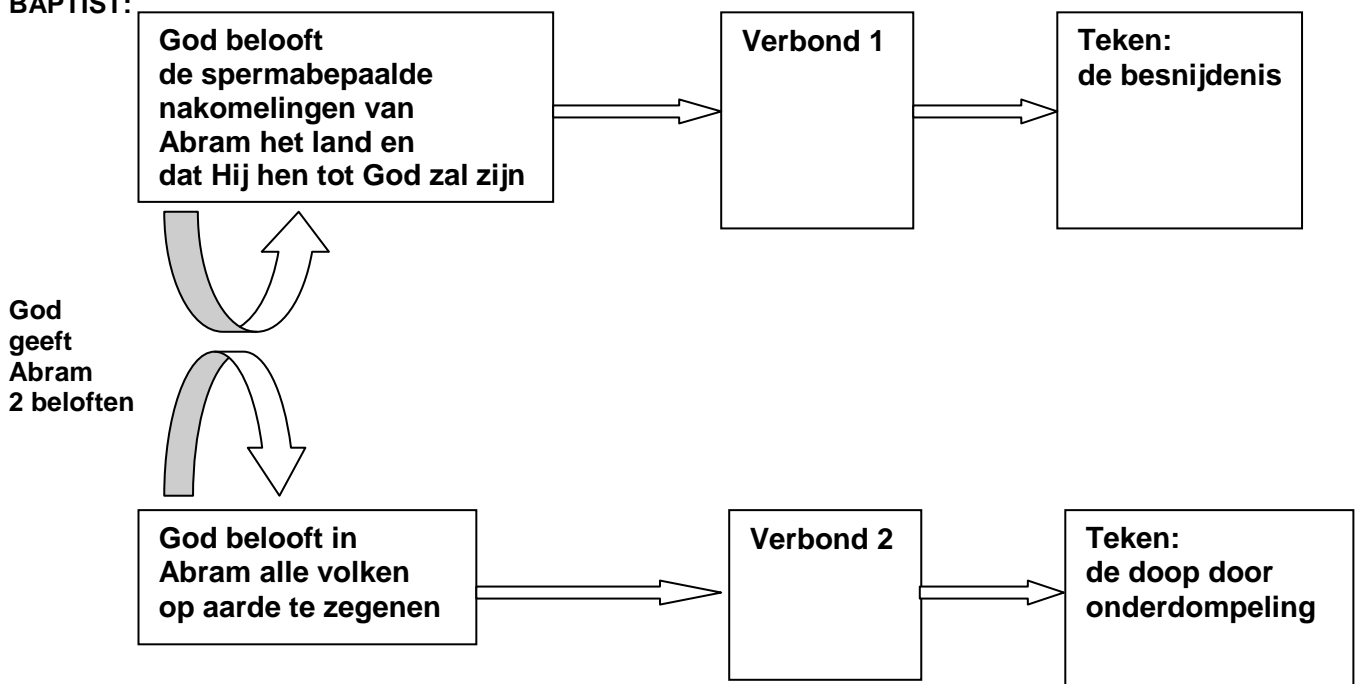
BAPTIST:

God belooft de spermabepaalde nakomelingen van Abram het land en dat Hij hen tot God zal zijn

Verbond 1

Teken: de besnijdenis

God geeft Abram 2 beloften

God belooft in Abram alle volken op aarde te zegenen

Verbond 2

Teken: de doop door onderdompeling